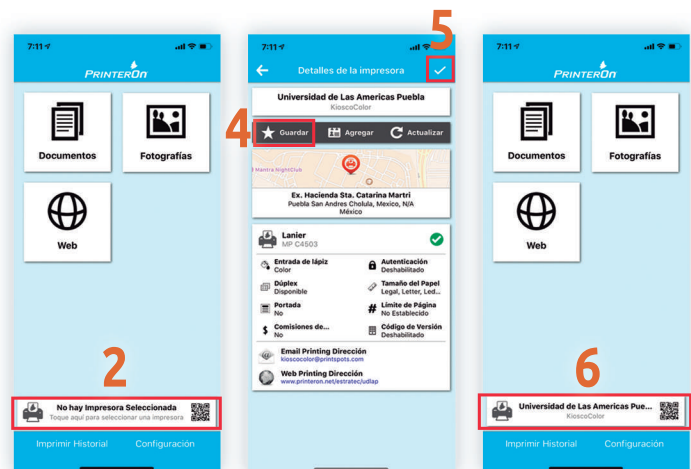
7:11

PRINTERON

Documentos

Fotografías

Web

2

No hay Impresora Seleccionada
Toque aquí para seleccionar una impresora

Imprimir Historial

Configuración

5

7:11

Detalles de la impresora

Universidad de Las Americas Puebla
KioscoColor

4

Guardar

Agregar

Actualizar

Mantra NightClub

Ex. Hacienda Sta. Catarina Martri
Puebla San Andres Cholula, Mexico, N/A
México

Lanier
MP C4503

Entrada de lápiz
Color

Autenticación
Deshabilitado

Dúplex
Disponible

Tamaño del Papel
Legal, Letter, Led...

Portada
No

Límite de Página
No Establecido

Comisiones de...
No

Código de Versión
Deshabilitado

Email Printing Dirección
kioscocolor@printspots.com

Web Printing Dirección
www.printeron.net/estratec/udlap

7:11

PRINTERON

Documentos

Fotografías

Web

6

Universidad de Las Americas Pue...
KioscoColor

Imprimir Historial

Configuración